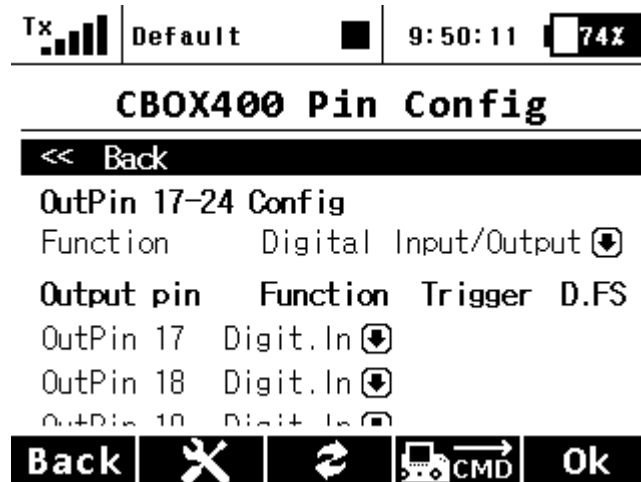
Tx Default 9:50:11 74%

CBOX400 Pin Config

<< Back

OutPin 17-24 Config

Function Digital Input/Output

| Output pin | Function | Trigger | D.FS |
|---|---|---|---|
| OutPin 17 | Digit.In | | |
| OutPin 18 | Digit.In | | |
| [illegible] | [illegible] | | |

Back CMD Ok